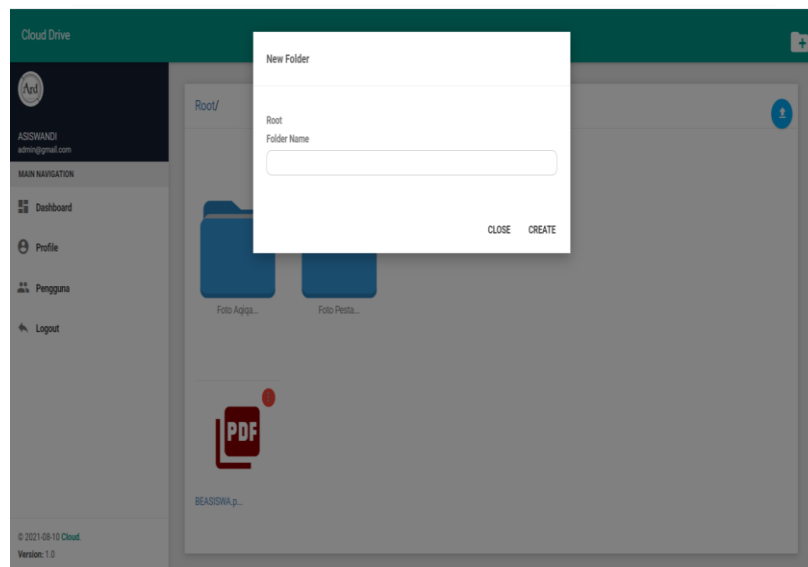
Cloud Drive

Ard

ASISWANDI
admin@gmail.com

MAIN NAVIGATION

Dashboard

Profile

Pengguna

Logout

© 2021-08-10 Cloud.
Version: 1.0

Root/

Foto Aqiqa...

Foto Pesta...

PDF

BEASISWA.p...

New Folder

Root

Folder Name

CLOSE CREATE